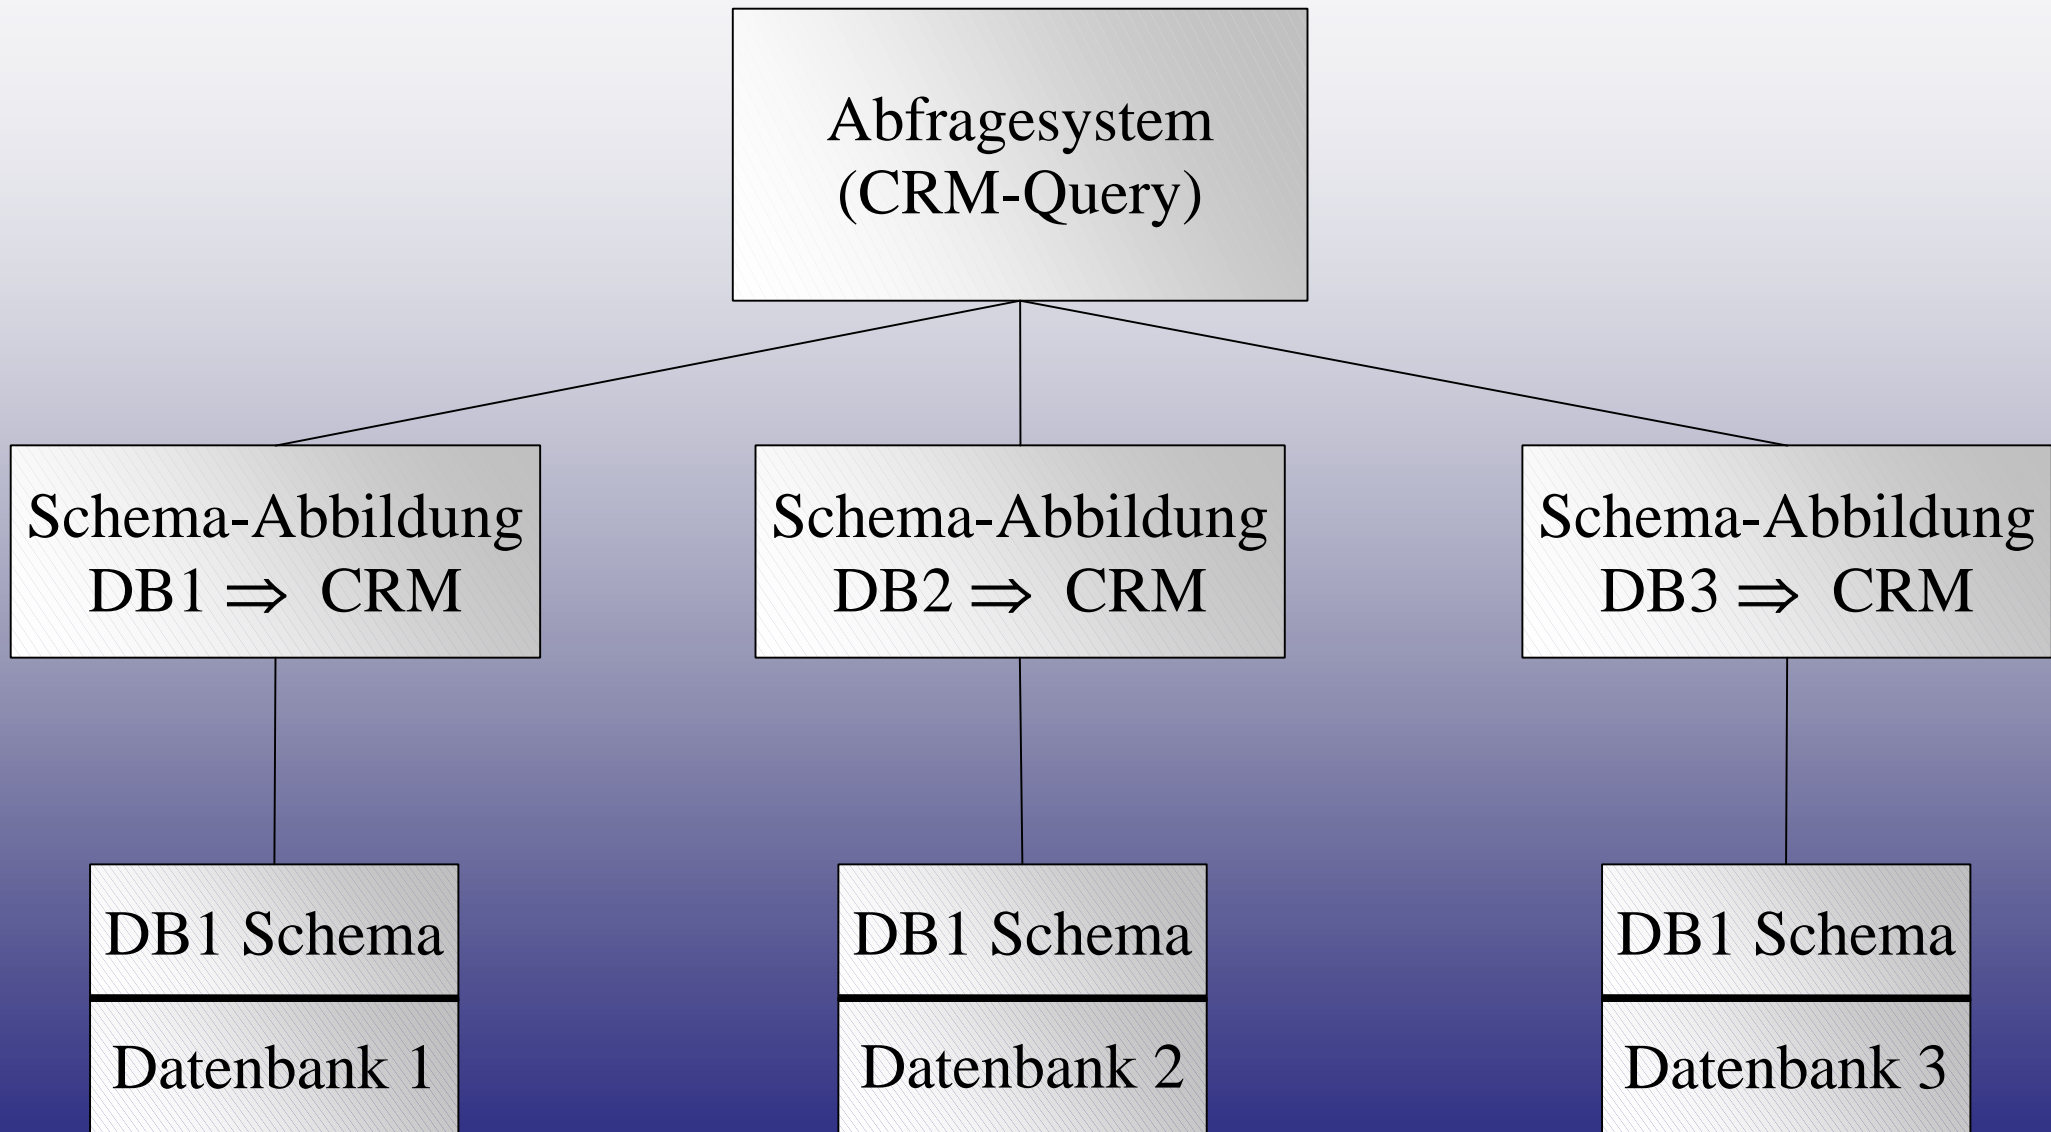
Abfragesystem
(CRM-Query)

Schema-Abbildung
DB1 $\Rightarrow$ CRM

Schema-Abbildung
DB2 $\Rightarrow$ CRM

Schema-Abbildung
DB3 $\Rightarrow$ CRM

DB1 Schema

Datenbank 1

DB1 Schema

Datenbank 2

DB1 Schema

Datenbank 3